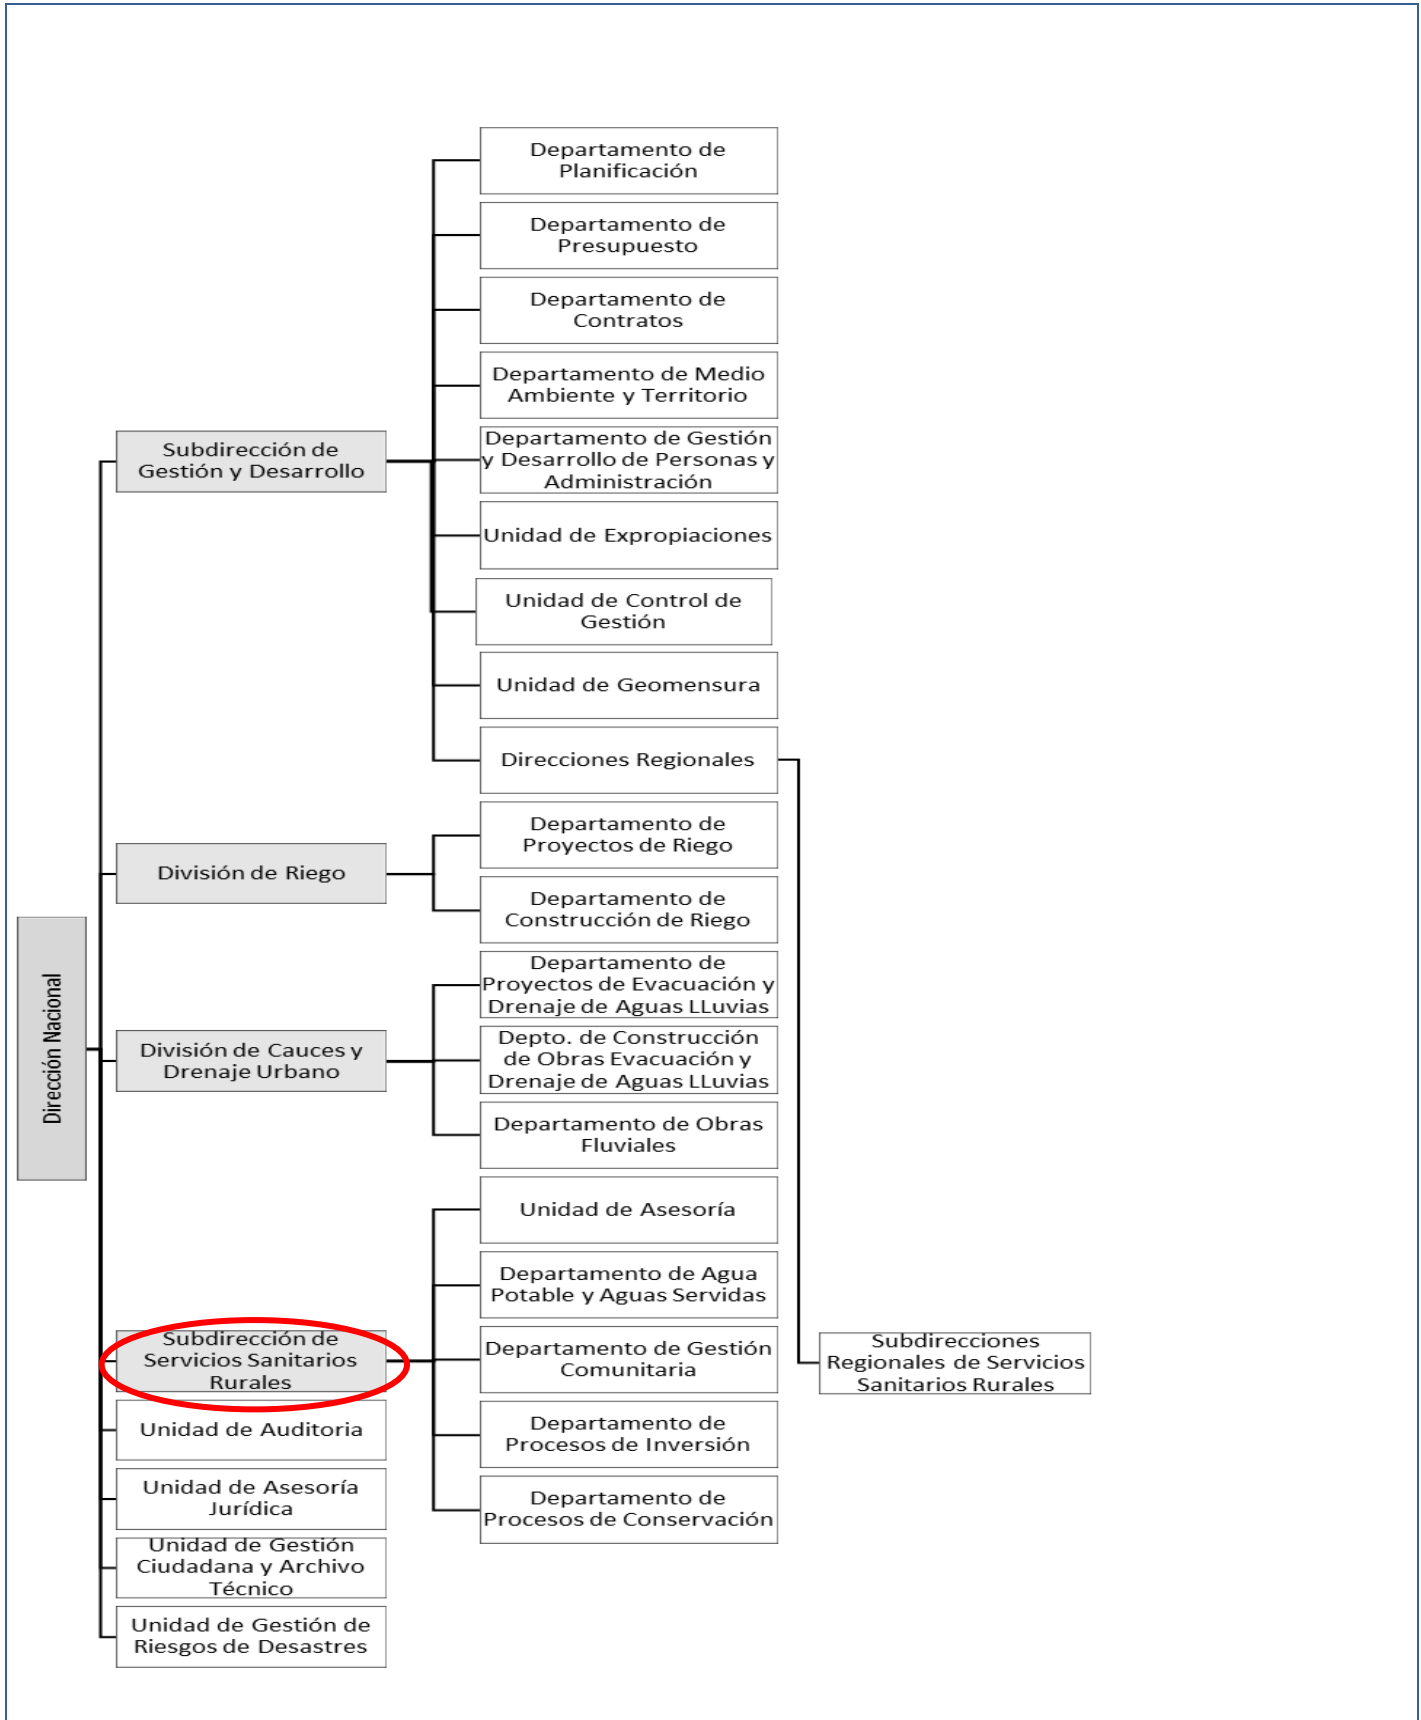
Dirección Nacional

Subdirección de Gestión y Desarrollo

Departamento de Planificación

Departamento de Presupuesto

Departamento de Contratos

Departamento de Medio Ambiente y Territorio

Departamento de Gestión y Desarrollo de Personas y Administración

Unidad de Expropiaciones

Unidad de Control de Gestión

Unidad de Geomensura

Direcciones Regionales

División de Riego

Departamento de Proyectos de Riego

Departamento de Construcción de Riego

División de Cauces y Drenaje Urbano

Departamento de Proyectos de Evacuación y Drenaje de Aguas LLuvias

Depto. de Construcción de Obras Evacuación y Drenaje de Aguas LLuvias

Departamento de Obras Fluviales

Subdirección de Servicios Sanitarios Rurales

Unidad de Asesoría

Departamento de Agua Potable y Aguas Servidas

Departamento de Gestión Comunitaria

Departamento de Procesos de Inversión

Departamento de Procesos de Conservación

Subdirecciones Regionales de Servicios Sanitarios Rurales

Unidad de Auditoria

Unidad de Asesoría Jurídica

Unidad de Gestión Ciudadana y Archivo Técnico

Unidad de Gestión de Riesgos de Desastres